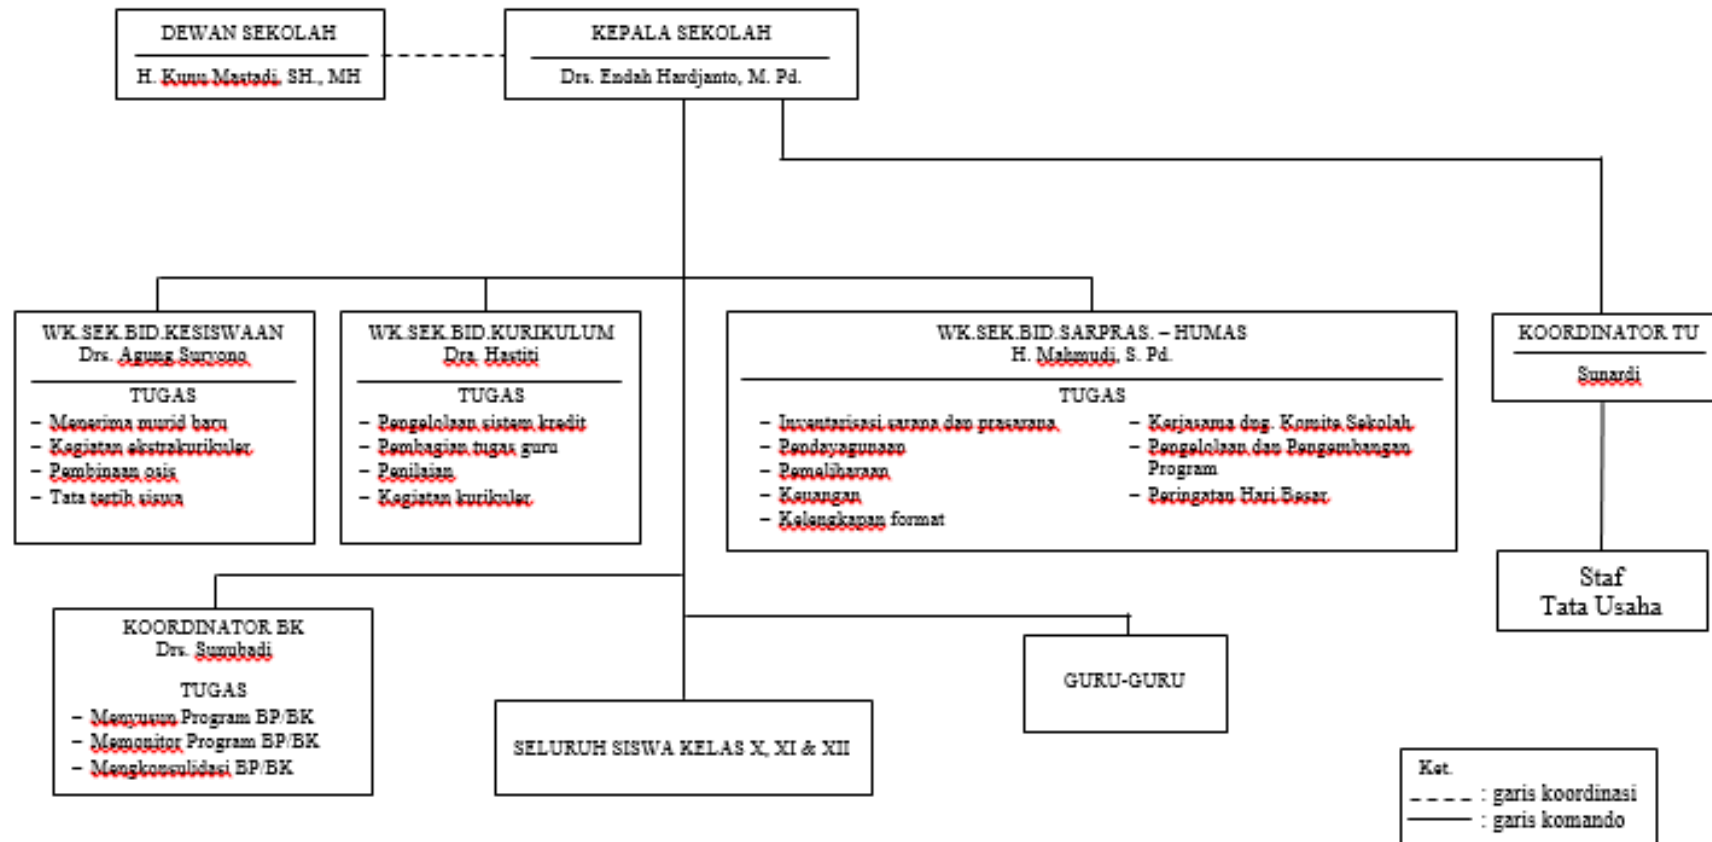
DEWAN SEKOLAH

H. Kunu Mastadi, SH., MH

KEPALA SEKOLAH

Drs. Endah Hardjanto, M. Pd.

WK.SEK.BID.KESISWAAN
Drs. Agung Suryono

TUGAS

– Menerima murid baru
– Kegiatan ekstrakurikuler
– Pembinaan osis
– Tata tertib siswa

WK.SEK.BID.KURIKULUM
Dra. Hastiti

TUGAS

– Pengelolaan sistem kredit
– Pembagian tugas guru
– Penilaian
– Kegiatan kurikuler

WK.SEK.BID.SARPRAS. – HUMAS
H. Mahmudi, S. Pd.

TUGAS

– Inventarisasi sarana dan prasarana
– Pendayagunaan
– Pemeliharaan
– Keuangan
– Kelengkapan format

– Kerjasama dng. Komite Sekolah
– Pengelolaan dan Pengembangan Program
– Peringatan Hari Besar

KOORDINATOR TU

Sunardi

Staf
Tata Usaha

KOORDINATOR BK
Drs. Sunubadi

TUGAS

– Menyusun Program BP/BK
– Memonitor Program BP/BK
– Mengkonsulidasi BP/BK

SELURUH SISWA KELAS X, XI & XII

GURU-GURU

Ket.
– – – – : garis koordinasi
——— : garis komando